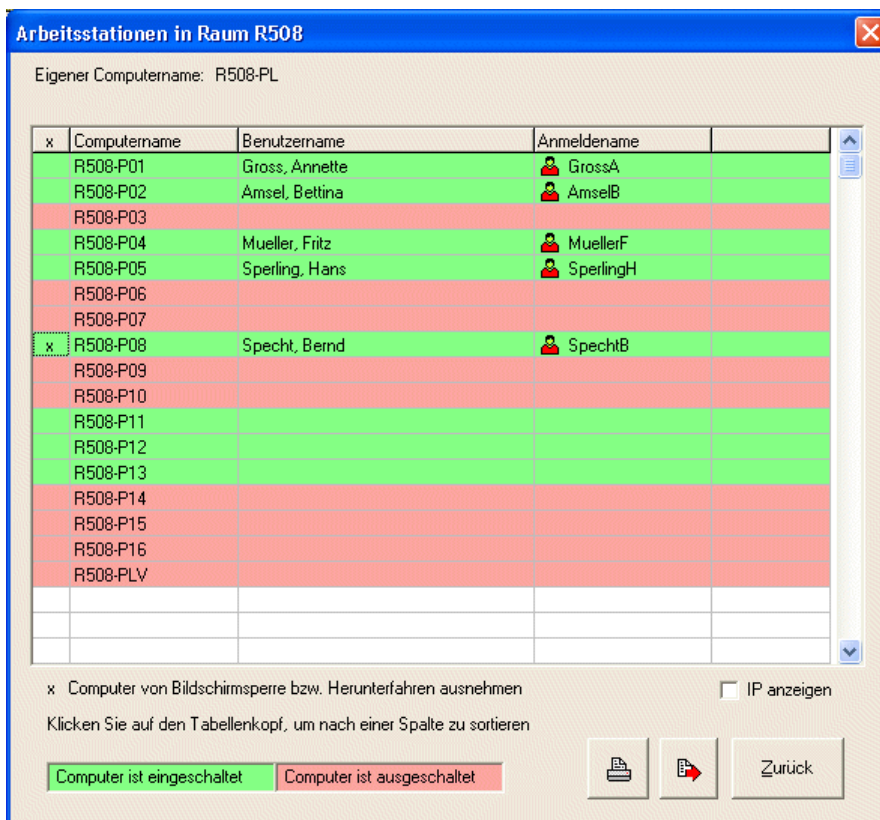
Arbeitsstationen in Raum R508

Eigener Computername: R508-PL

| x | Computername | Benutzername | Anmeldename | |
|---|---|---|---|---|
| | R508-P01 | Gross, Annette | GrossA | |
| | R508-P02 | Amsel, Bettina | AmselB | |
| | R508-P03 | | | |
| | R508-P04 | Mueller, Fritz | MuellerF | |
| | R508-P05 | Sperling, Hans | SperlingH | |
| | R508-P06 | | | |
| | R508-P07 | | | |
| x | R508-P08 | Specht, Bernd | SpechtB | |
| | R508-P09 | | | |
| | R508-P10 | | | |
| | R508-P11 | | | |
| | R508-P12 | | | |
| | R508-P13 | | | |
| | R508-P14 | | | |
| | R508-P15 | | | |
| | R508-P16 | | | |
| | R508-PLV | | | |

x Computer von Bildschirmsperre bzw. Herunterfahren ausnehmen

IP anzeigen

Klicken Sie auf den Tabellenkopf, um nach einer Spalte zu sortieren

Computer ist eingeschaltet
Computer ist ausgeschaltet

Zurück